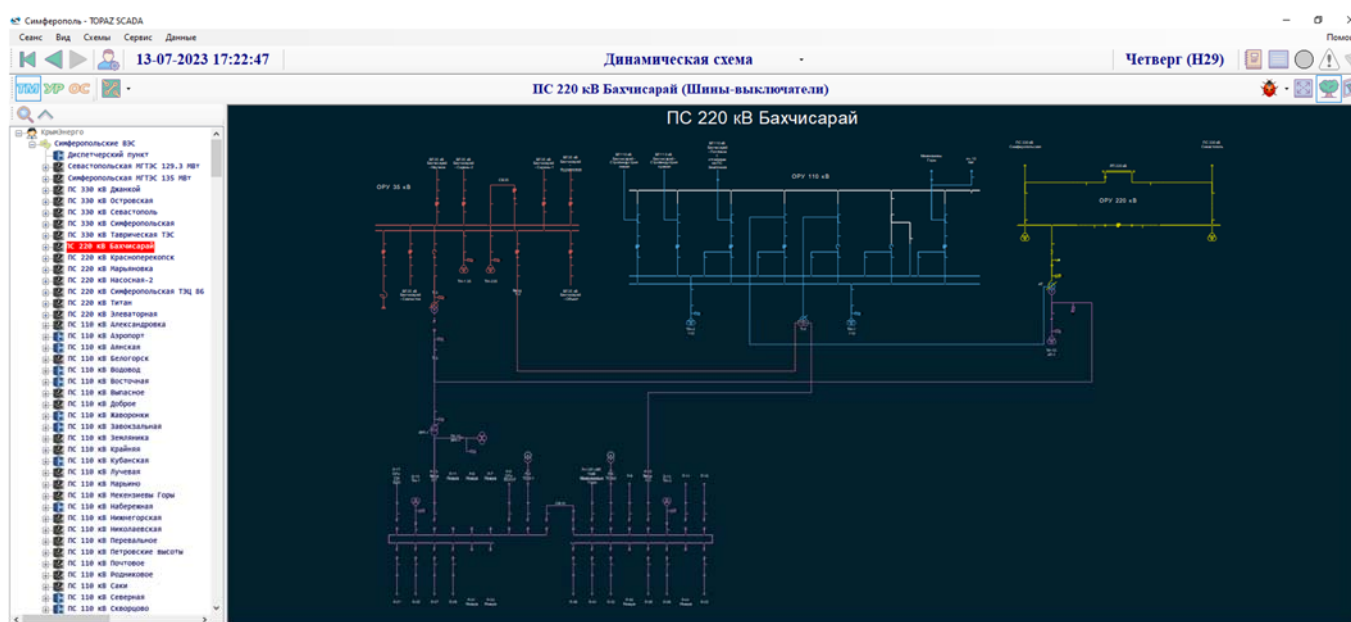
Симферополь - TOPAZ SCADA

Сеанс Вид Схемы Сервис Данные

Помо

13-07-2023 17:22:47

Динамическая схема

Четверг (Н29)

ТМ ЭР ОС

ПС 220 кВ Бахчисарай (Шины-выключатели)

КрымЭнерго
Симферопольские ВЭС
Диспетчерский пункт
Севастопольская МГТЭС 129.3 МВт
Симферопольская МГТЭС 135 МВт
ПС 330 кВ Джанкой
ПС 330 кВ Островская
ПС 330 кВ Севастополь
ПС 330 кВ Симферопольская
ПС 330 кВ Таврическая ТЭС
ПС 220 кВ Бахчисарай
ПС 220 кВ Красноперекопск
ПС 220 кВ Марьяновка
ПС 220 кВ Насосная-2
ПС 220 кВ Симферопольская ТЭЦ 86
ПС 220 кВ Титан
ПС 220 кВ Элеваторная
ПС 110 кВ Александровка
ПС 110 кВ Аэропорт
ПС 110 кВ Аянская
ПС 110 кВ Белогорск
ПС 110 кВ Водовод
ПС 110 кВ Восточная
ПС 110 кВ Выпасное
ПС 110 кВ Доброе
ПС 110 кВ Жаворонки
ПС 110 кВ Завокзальная
ПС 110 кВ Земляника
ПС 110 кВ Крайняя
ПС 110 кВ Кубанская
ПС 110 кВ Лучевая
ПС 110 кВ Марьино
ПС 110 кВ Мекензиевы Горы
ПС 110 кВ Набережная
ПС 110 кВ Нижнегорская
ПС 110 кВ Николаевская
ПС 110 кВ Перевальное
ПС 110 кВ Петровские высоты
ПС 110 кВ Почтовое
ПС 110 кВ Родниковое
ПС 110 кВ Саки
ПС 110 кВ Северная
ПС 110 кВ Скворцово

ПС 220 кВ Бахчисарай

ОРУ 35 кВ

ОРУ 110 кВ

ОРУ 220 кВ